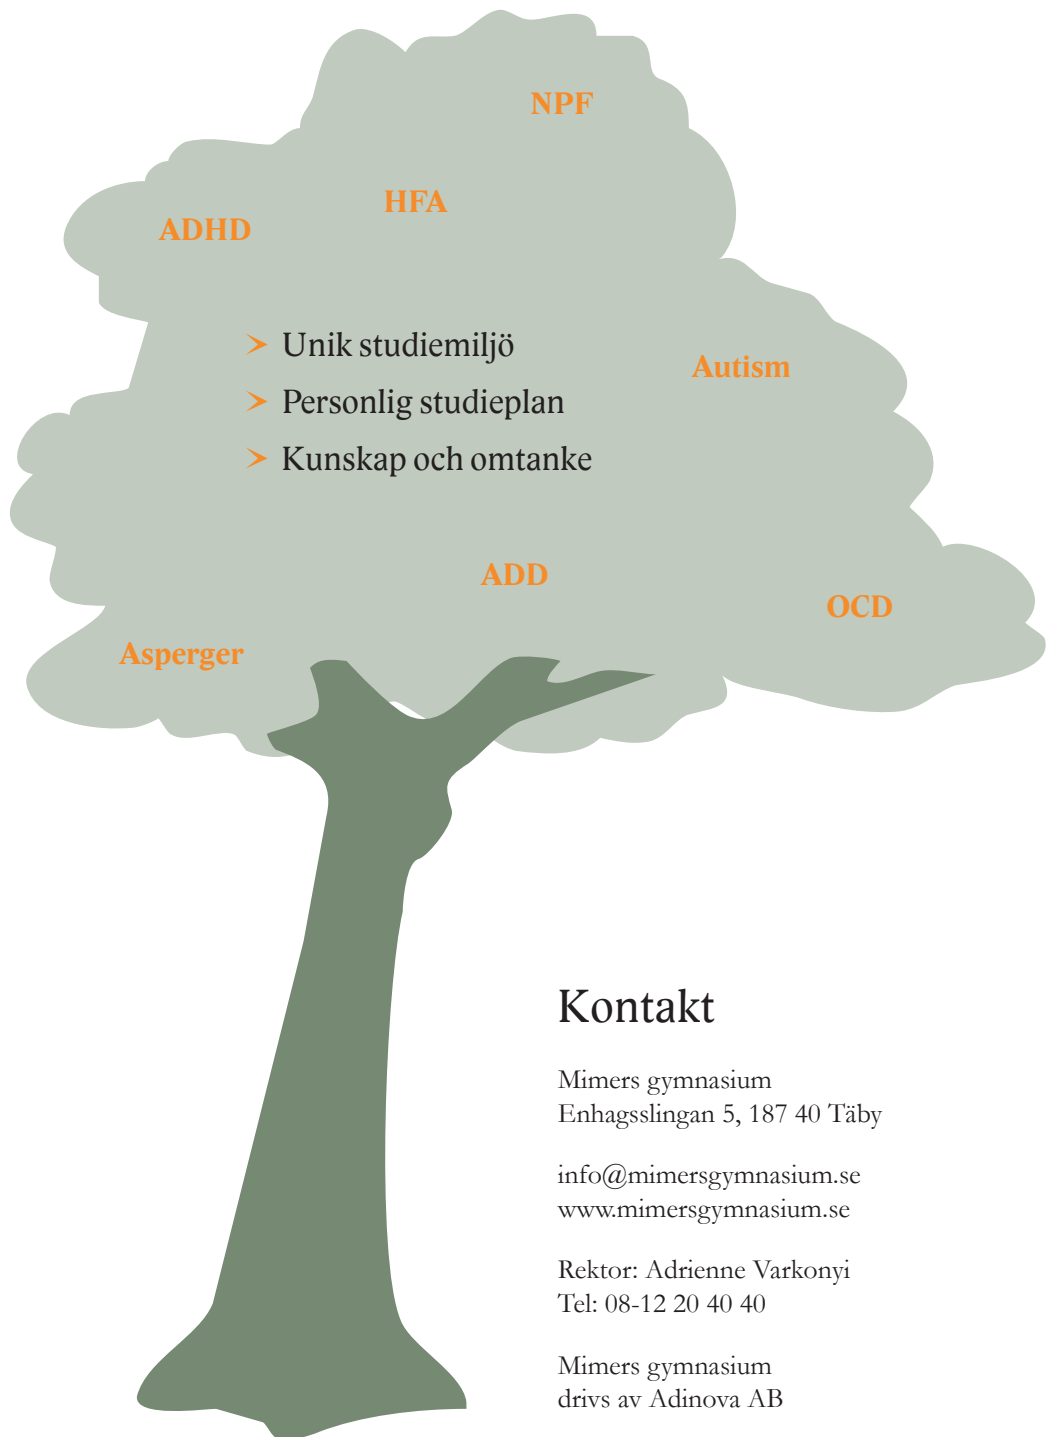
NPF

HFA

ADHD

➤ Unik studiemiljö
➤ Personlig studieplan
➤ Kunskap och omtanke

Autism

ADD

OCD

Asperger

Kontakt

Mimers gymnasium
Enhagsslingan 5, 187 40 Täby

info@mimersgymnasium.se
www.mimersgymnasium.se

Rektor: Adrienne Varkonyi
Tel: 08-12 20 40 40

Mimers gymnasium
drivs av Adinova AB